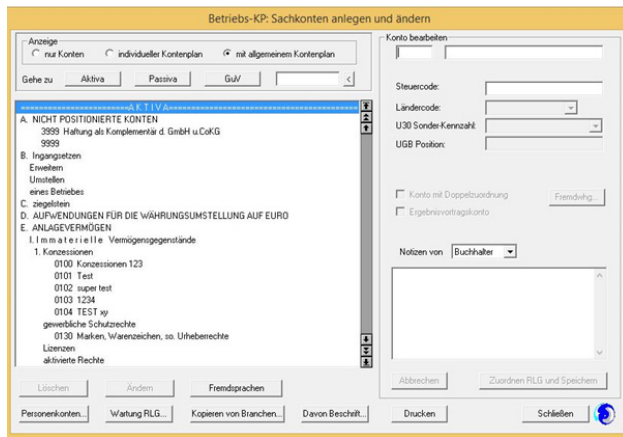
Betriebs-KP: Sachkonten anlegen und ändern

Anzeige
nur Konten
individueller Kontenplan
mit allgemeinem Kontenplan

Gehe zu
Aktiva
Passiva
GuV
<

==================AKTIVA==================
A. NICHT POSITIONIERTE KONTEN
3999 Haftung als Komplementär d. GmbH u.CoKG
9999
B. Ingangsetzen
Erweitern
Umstellen
eines Betriebes
C. ziegelstein
D. AUFWENDUNGEN FÜR DIE WÄHRUNGSUMSTELLUNG AUF EURO
E. ANLAGEVERMÖGEN
I. Immaterielle Vermögensgegenstände
1. Konzessionen
0100 Konzessionen 123
0101 Test
0102 super test
0103 1234
0104 TEST xy
gewerbliche Schutzrechte
0130 Marken, Warenzeichen, so. Urheberrechte
Lizenzen
aktivierte Rechte

Konto bearbeiten

Steuercode:
Ländercode:
U30 Sonder-Kennzahl:
UGB Position:

Konto mit Doppelzuordnung
Fremdwhg...
Ergebnisvortragskonto

Notizen von
Buchhalter

Löschen
Ändern
Fremdsprachen
Abbrechen
Zuordnen RLG und Speichern

Personenkonten...
Wartung RLG...
Kopieren von Branchen...
Davon Beschrift...
Drucken
Schließen